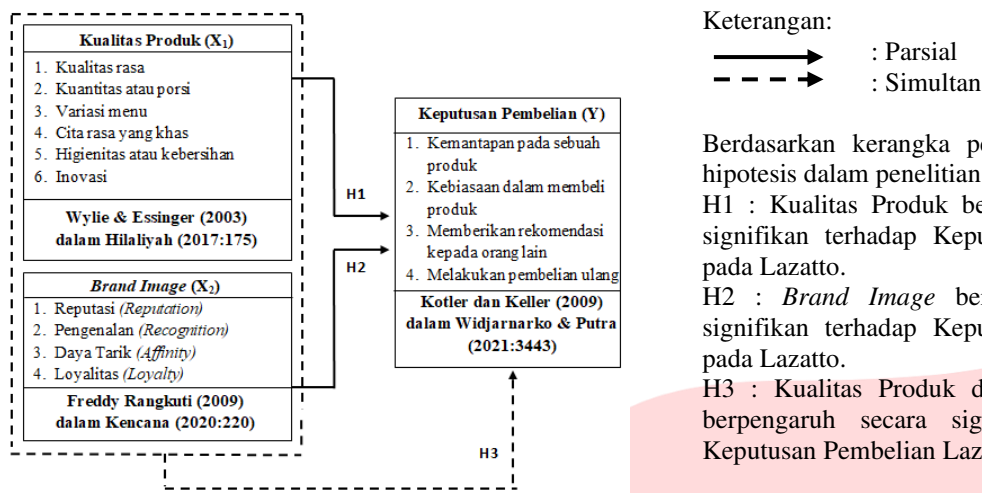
**Kualitas Produk ($X_1$)**

1. Kualitas rasa
2. Kuantitas atau porsi
3. Variasi menu
4. Cita rasa yang khas
5. Higienitas atau kebersihan
6. Inovasi

**Wylie & Essinger (2003) dalam Hilaliyah (2017:175)**

***Brand Image*** **($X_2$)**

1. Reputasi *(Reputation)*
2. Pengenalan *(Recognition)*
3. Daya Tarik *(Affinity)*
4. Loyalitas *(Loyalty)*

**Freddy Rangkuti (2009) dalam Kencana (2020:220)**

H1

H2

H3

**Keputusan Pembelian (Y)**

1. Kemantapan pada sebuah produk
2. Kebiasaan dalam membeli produk
3. Memberikan rekomendasi kepada orang lain
4. Melakukan pembelian ulang

**Kotler dan Keller (2009) dalam Widjarnarko & Putra (2021:3443)**

Keterangan:

: Parsial

: Simultan

Berdasarkan kerangka pe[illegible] hipotesis dalam penelitian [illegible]

H1 : Kualitas Produk be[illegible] signifikan terhadap Kepu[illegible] pada Lazatto.

H2 : *Brand Image* ber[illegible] signifikan terhadap Kepu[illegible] pada Lazatto.

H3 : Kualitas Produk d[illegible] berpengaruh secara sig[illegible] Keputusan Pembelian Laz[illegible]